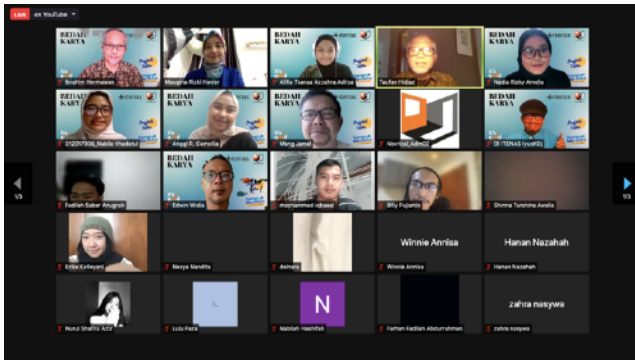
LIVE on YouTube

BEDAH KARYA

Ibrahim Hermawan

Mavgina Rizki Hasler

Alifia Tsanae Azzahra Adiya

Taufan Hidjaz

Nadia Rizky Amelia

212017006_Nabila Khadatul

Anggi F. Camelia

Mang Jamal

Nurrizal_Adm02

DI ITENAS (yusKG)

Fadilah Sabar Anugrah

Edwin Widia

muhammad iqbaal

Billy Pujanto

Shinta Turshina Awalia

Winnie Annisa

Hanan Nazahah

Erika Kalleyani

Nasya Mandita

dsmara

Winnie Annisa

Hanan Nazahah

zahra nasywa

N

Nurul Shafira Aziz

Lulu Fazia

Nabilah Hasnifah

Farhan Fadilah Abdurrahman

zahra nasywa

1/3

1/3